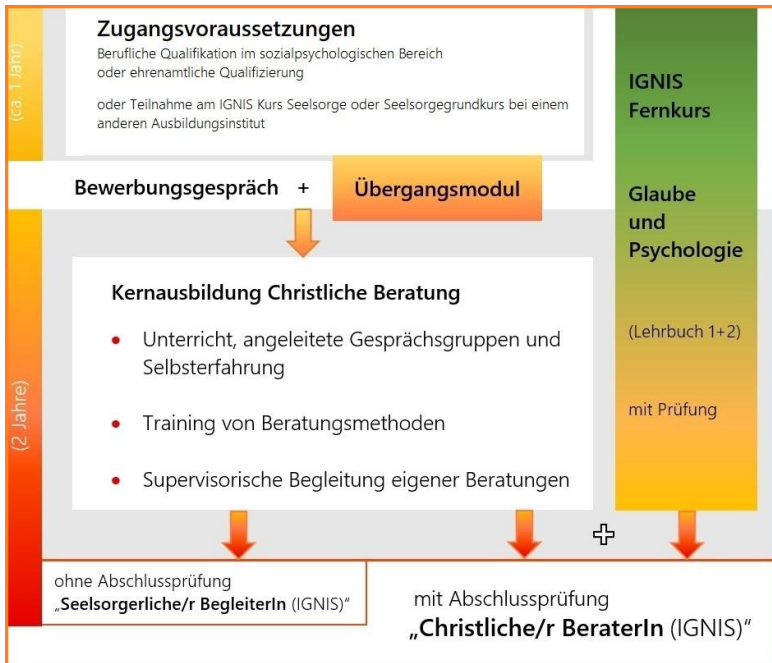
(ca. 1 Jahr)

Zugangsvoraussetzungen
Berufliche Qualifikation im sozialpsychologischen Bereich oder ehrenamtliche Qualifizierung

oder Teilnahme am IGNIS Kurs Seelsorge oder Seelsorgegrundkurs bei einem anderen Ausbildungsinstitut

IGNIS Fernkurs

Glaube und Psychologie

(Lehrbuch 1+2)

mit Prüfung

Bewerbungsgespräch + Übergangsmodul

(2 Jahre)

Kernausbildung Christliche Beratung

• Unterricht, angeleitete Gesprächsgruppen und Selbsterfahrung

• Training von Beratungsmethoden

• Supervisorische Begleitung eigener Beratungen

ohne Abschlussprüfung
„Seelsorgerliche/r BegleiterIn (IGNIS)“

mit Abschlussprüfung
„Christliche/r BeraterIn (IGNIS)“